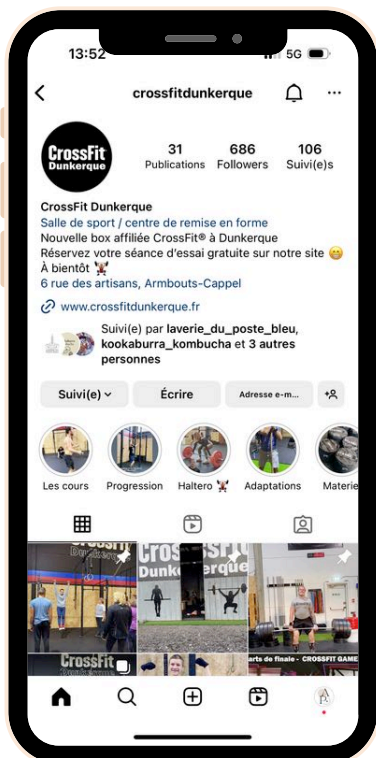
13:52

5G

crossfitdunkerque

CrossFit Dunkerque

31 Publications
686 Followers
106 Suivi(e)s

CrossFit Dunkerque
Salle de sport / centre de remise en forme
Nouvelle box affiliée CrossFit® à Dunkerque
Réservez votre séance d'essai gratuite sur notre site 😊
À bientôt 🏋️
6 rue des artisans, Armbouts-Cappel

www.crossfitdunkerque.fr

Suivi(e) par laverie_du_poste_bleu, kookaburra_kombucha et 3 autres personnes

Suivi(e)
Écrire
Adresse e-m...

Les cours
Progression
Haltero 🏋️
Adaptations
Materie

CrossFit Dunkerque
Dunkerque
arts de finale - CROSSFIT GAME
CrossFit